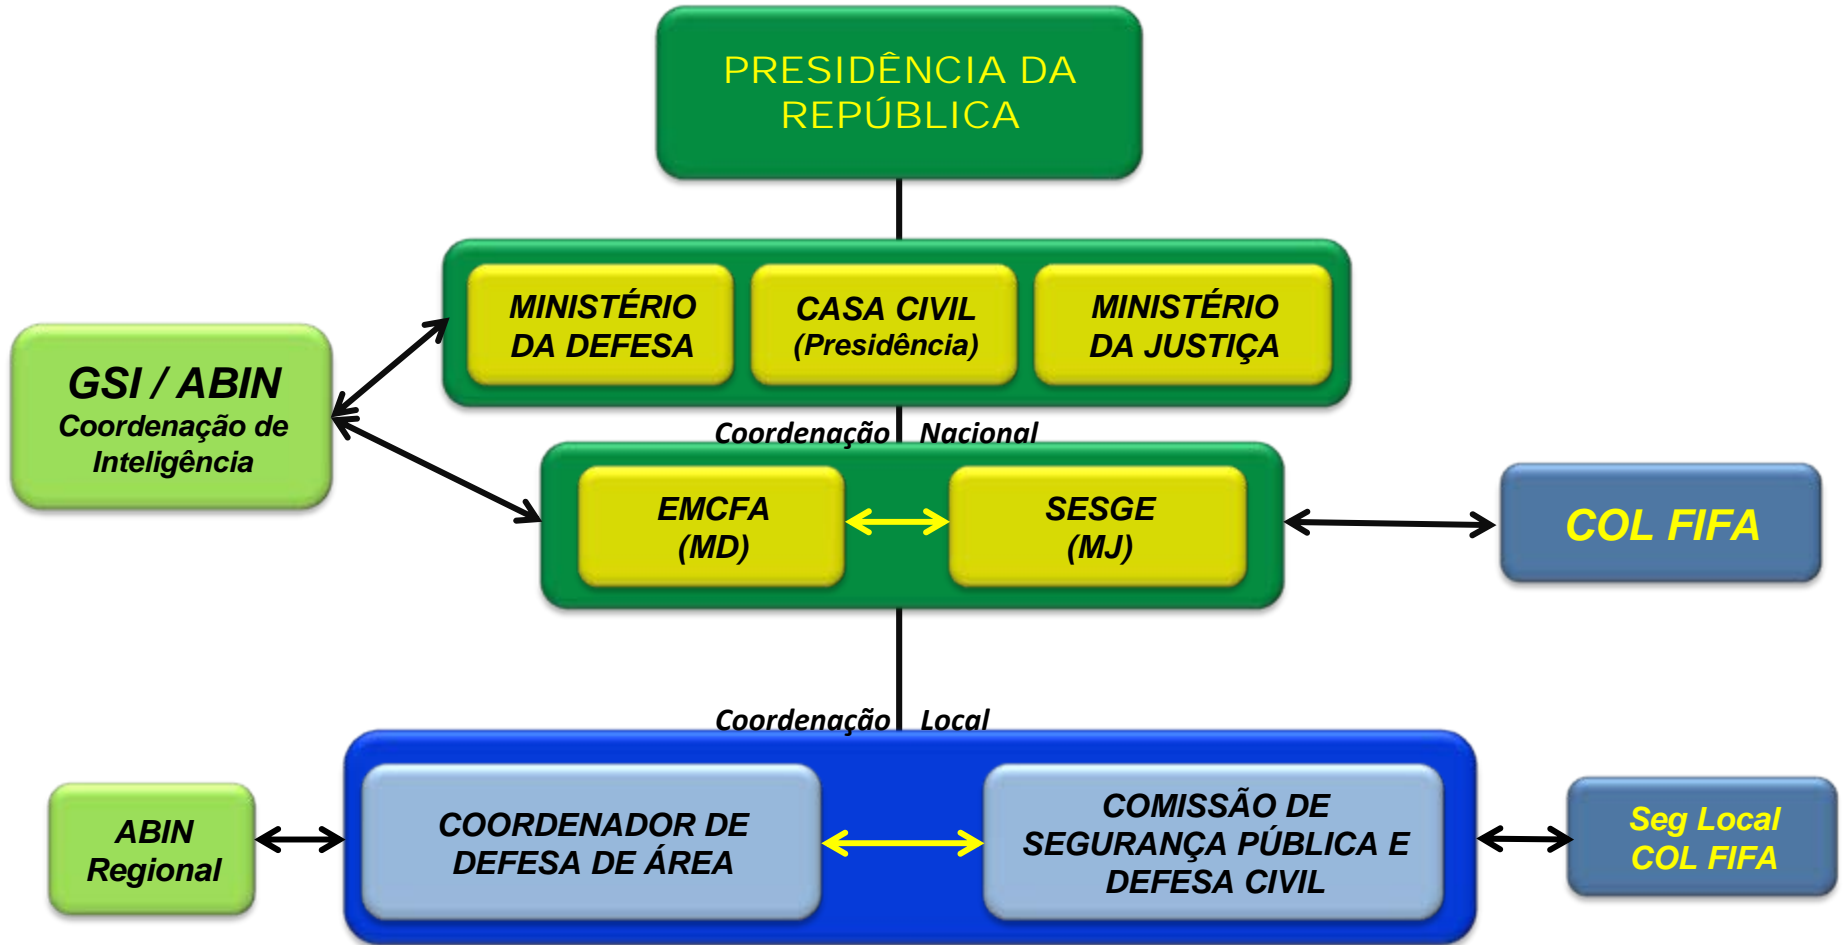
PRESIDÊNCIA DA REPÚBLICA

MINISTÉRIO DA DEFESA

CASA CIVIL (Presidência)

MINISTÉRIO DA JUSTIÇA

GSI / ABIN
Coordenação de Inteligência

Coordenação Nacional

EMCFA (MD)

SESGE (MJ)

COL FIFA

Coordenação Local

ABIN Regional

COORDENADOR DE DEFESA DE ÁREA

COMISSÃO DE SEGURANÇA PÚBLICA E DEFESA CIVIL

Seg Local COL FIFA